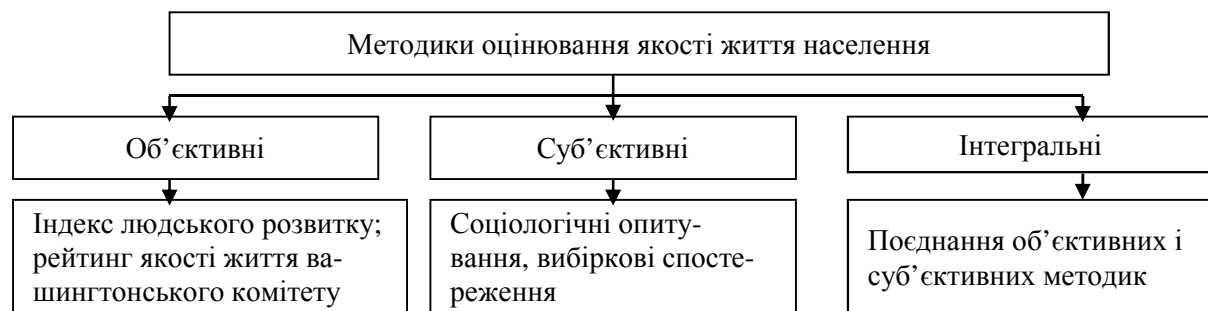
Методики оцінювання якості життя населення

Об’єктивні

Суб’єктивні

Інтегральні

Індекс людського розвитку; рейтинг якості життя вашингтонського комітету

Соціологічні опитування, вибіркові спостереження

Поєднання об’єктивних і суб’єктивних методик